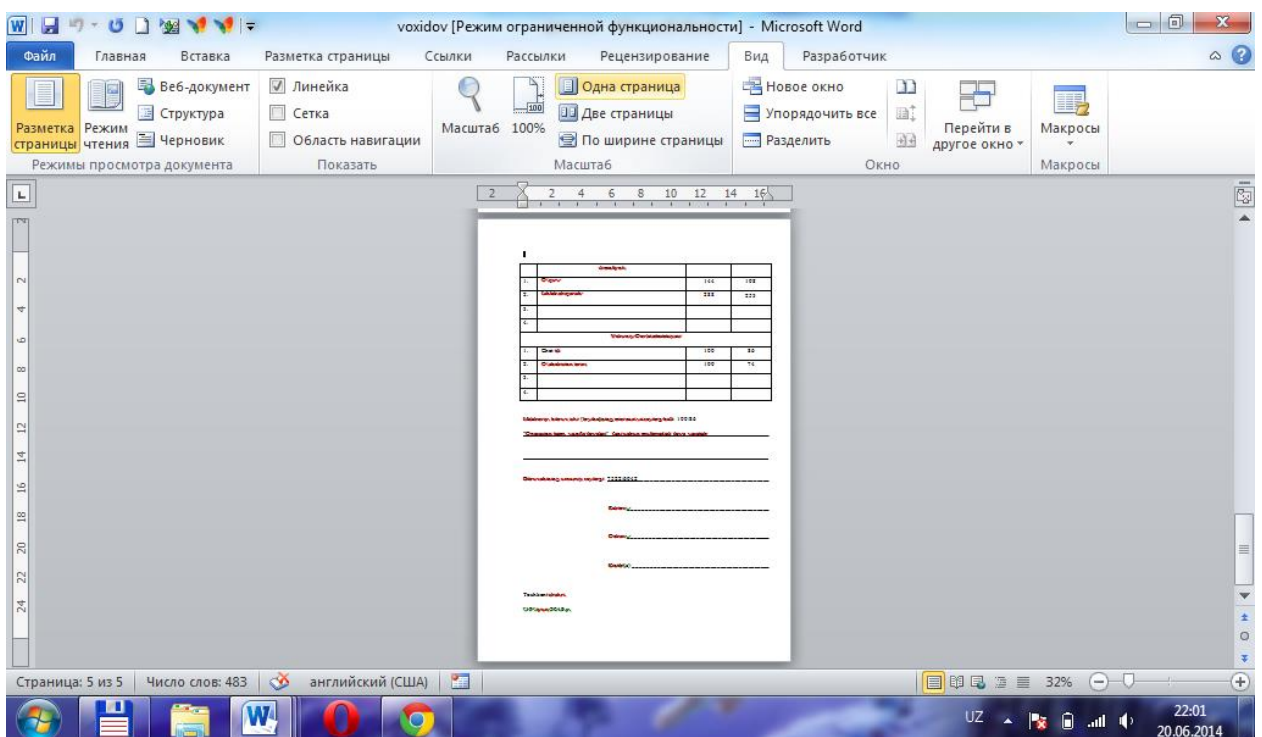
voxidov [Режим ограниченной функциональности] - Microsoft Word

Файл | Главная | Вставка | Разметка страницы | Ссылки | Рассылки | Рецензирование | Вид | Разработчик

Разметка страницы
Режим чтения
Веб-документ
Структура
Черновик
Режимы просмотра документа

Линейка
Сетка
Область навигации
Показать

Масштаб
100%
Одна страница
Две страницы
По ширине страницы
Масштаб

Новое окно
Упорядочить все
Разделить
Перейти в другое окно
Окно

Макросы
Макросы

2 2 4 6 8 10 12 14 16

2 4 6 8 10 12 14 16 18 20 22 24

| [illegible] | | | |
|---|---|---|---|
| 1. | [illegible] | 144 | 158 |
| 2. | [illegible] | 333 | 333 |
| 3. | | | |
| 4. | | | |
| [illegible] | | | |
| 1. | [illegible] | 100 | 80 |
| 2. | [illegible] | 100 | 74 |
| 3. | | | |
| 4. | | | |

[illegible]

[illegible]

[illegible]

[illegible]

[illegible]

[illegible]

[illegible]

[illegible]

Страница: 5 из 5 | Число слов: 483 | английский (США)

32%

UZ
22:01
20.06.2014